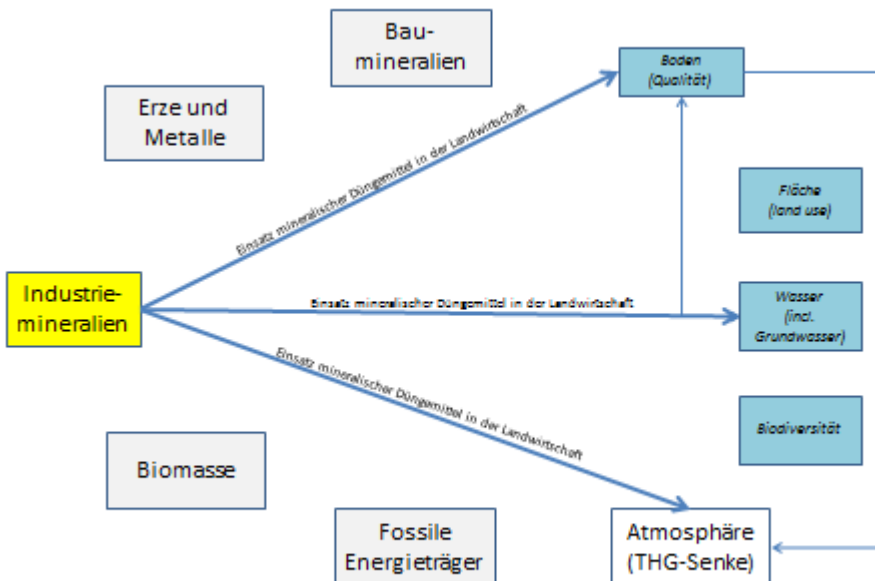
Bau-mineralien

Erze und Metalle

Boden (Qualität)

Einsatz mineralischer Düngemittel in der Landwirtschaft

Fläche (land use)

Industrie-mineralien

Einsatz mineralischer Düngemittel in der Landwirtschaft

Wasser (incl. Grundwasser)

Einsatz mineralischer Düngemittel in der Landwirtschaft

Biodiversität

Biomasse

Fossile Energieträger

Atmosphäre (THG-Senke)